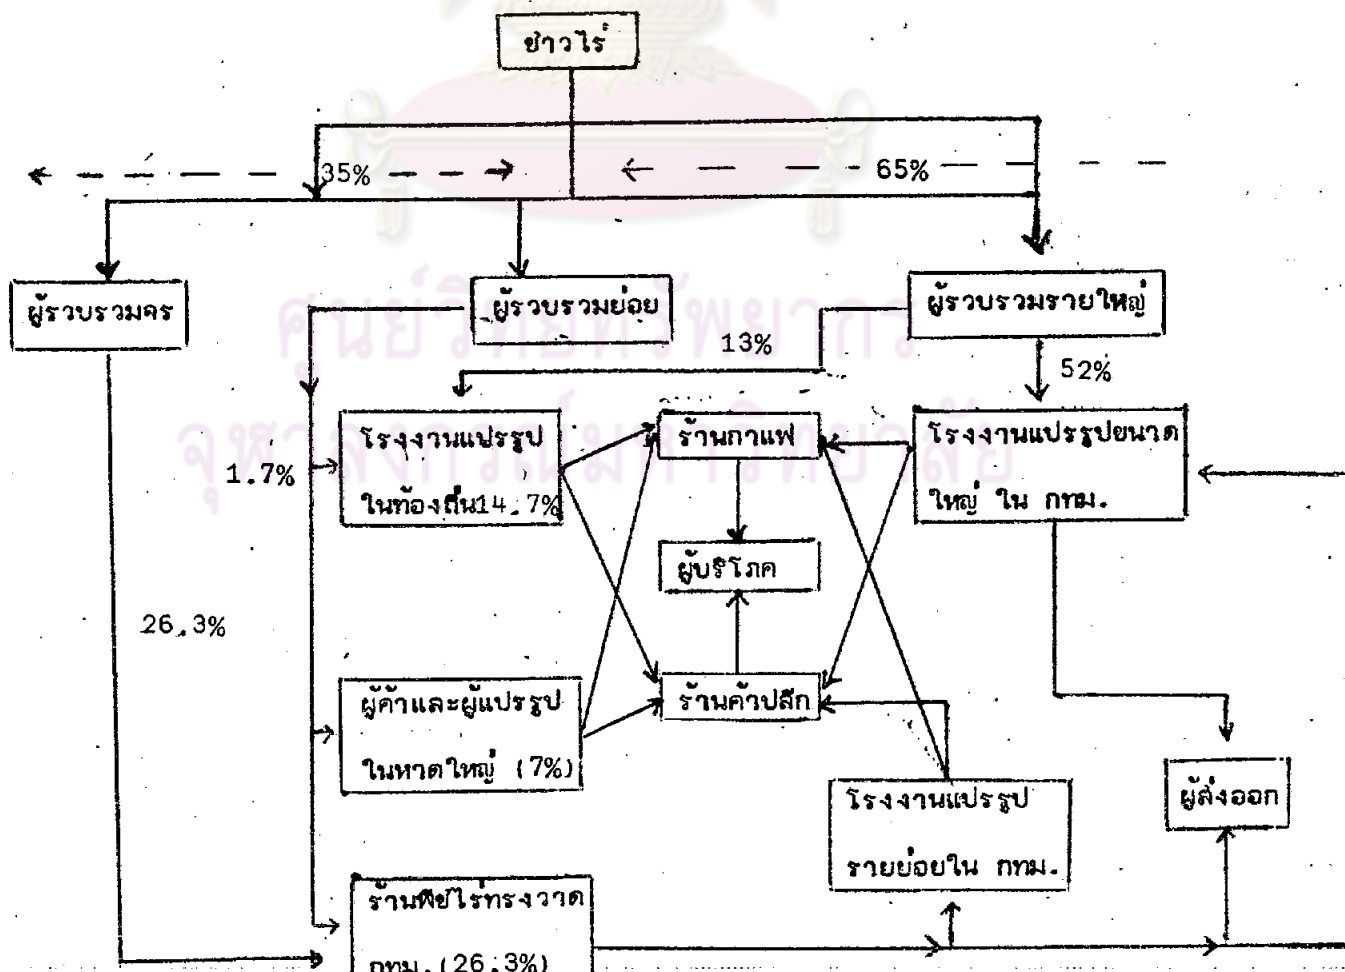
ชาวไร่

35%

65%

ผู้รวบรวมคร

ผู้รวบรวมย่อย

ผู้รวบรวมรายใหญ่

13%

52%

1.7%

โรงงานแปรรูป ในท้องถิ่น14.7%

ร้านกาแฟ

โรงงานแปรรูปขนาดใหญ่ ใน กทม.

ผู้บริโภค

26.3%

ผู้ค้าและผู้แปรรูป ในหาดใหญ่ (7%)

ร้านค้าปลีก

โรงงานแปรรูป รายย่อยใน กทม.

ผู้ส่งออก

ร้านพืชไร่ทรงวาด กทม.(26.3%)